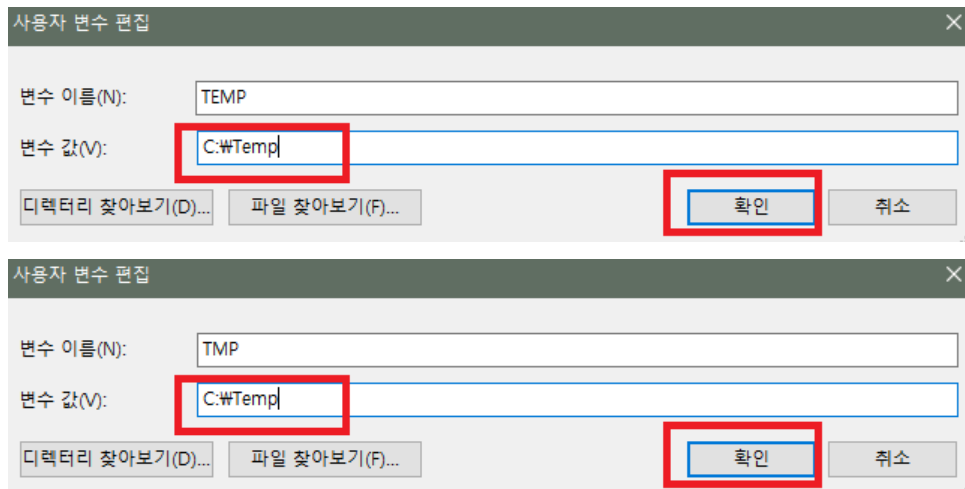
사용자 변수 편집
변수 이름(N): TEMP
변수 값(V): C:₩Temp
디렉터리 찾아보기(D)... 파일 찾아보기(F)... 확인 취소

사용자 변수 편집
변수 이름(N): TMP
변수 값(V): C:₩Temp
디렉터리 찾아보기(D)... 파일 찾아보기(F)... 확인 취소